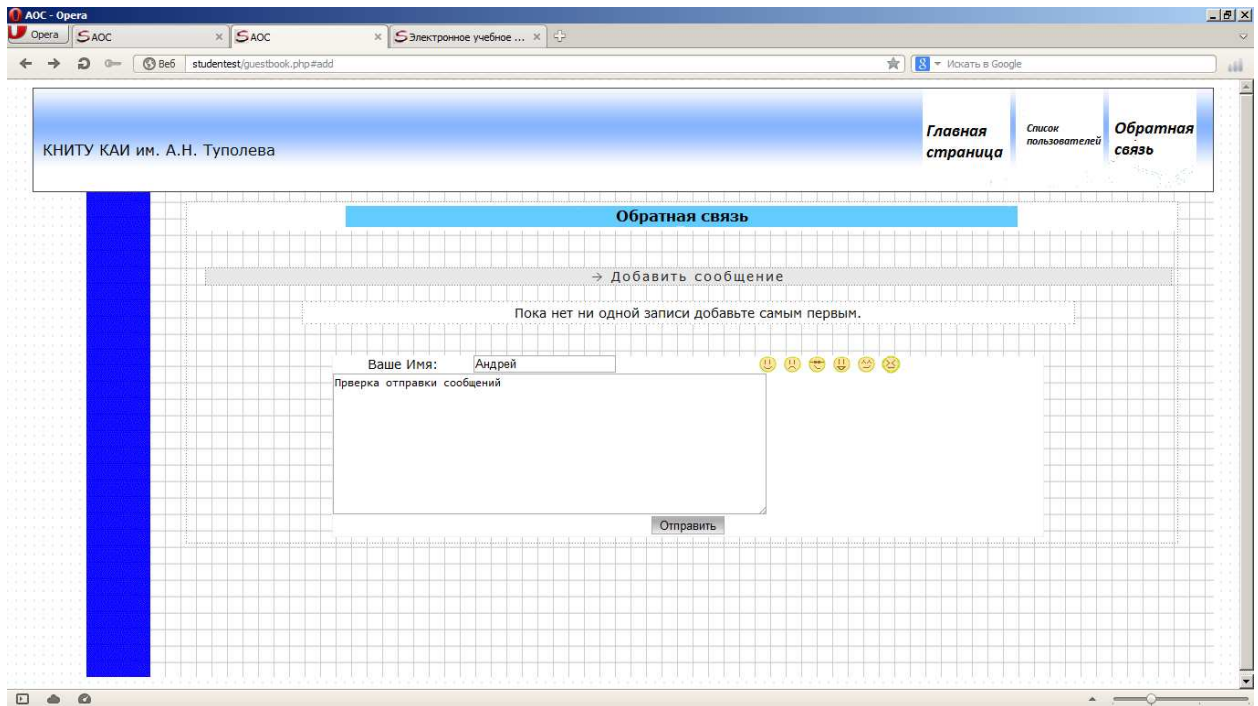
AOC - Opera

Opera | AOC | AOC | Электронное учебное ...

Веб | studentest/guestbook.php#add

Искать в Google

КНИТУ КАИ им. А.Н. Туполева

Главная страница

Список пользователей

Обратная связь

Обратная связь

→ Добавить сообщение

Пока нет ни одной записи добавьте самым первым.

Ваше Имя: Андрей

Прверка отправки сообщений

Отправить